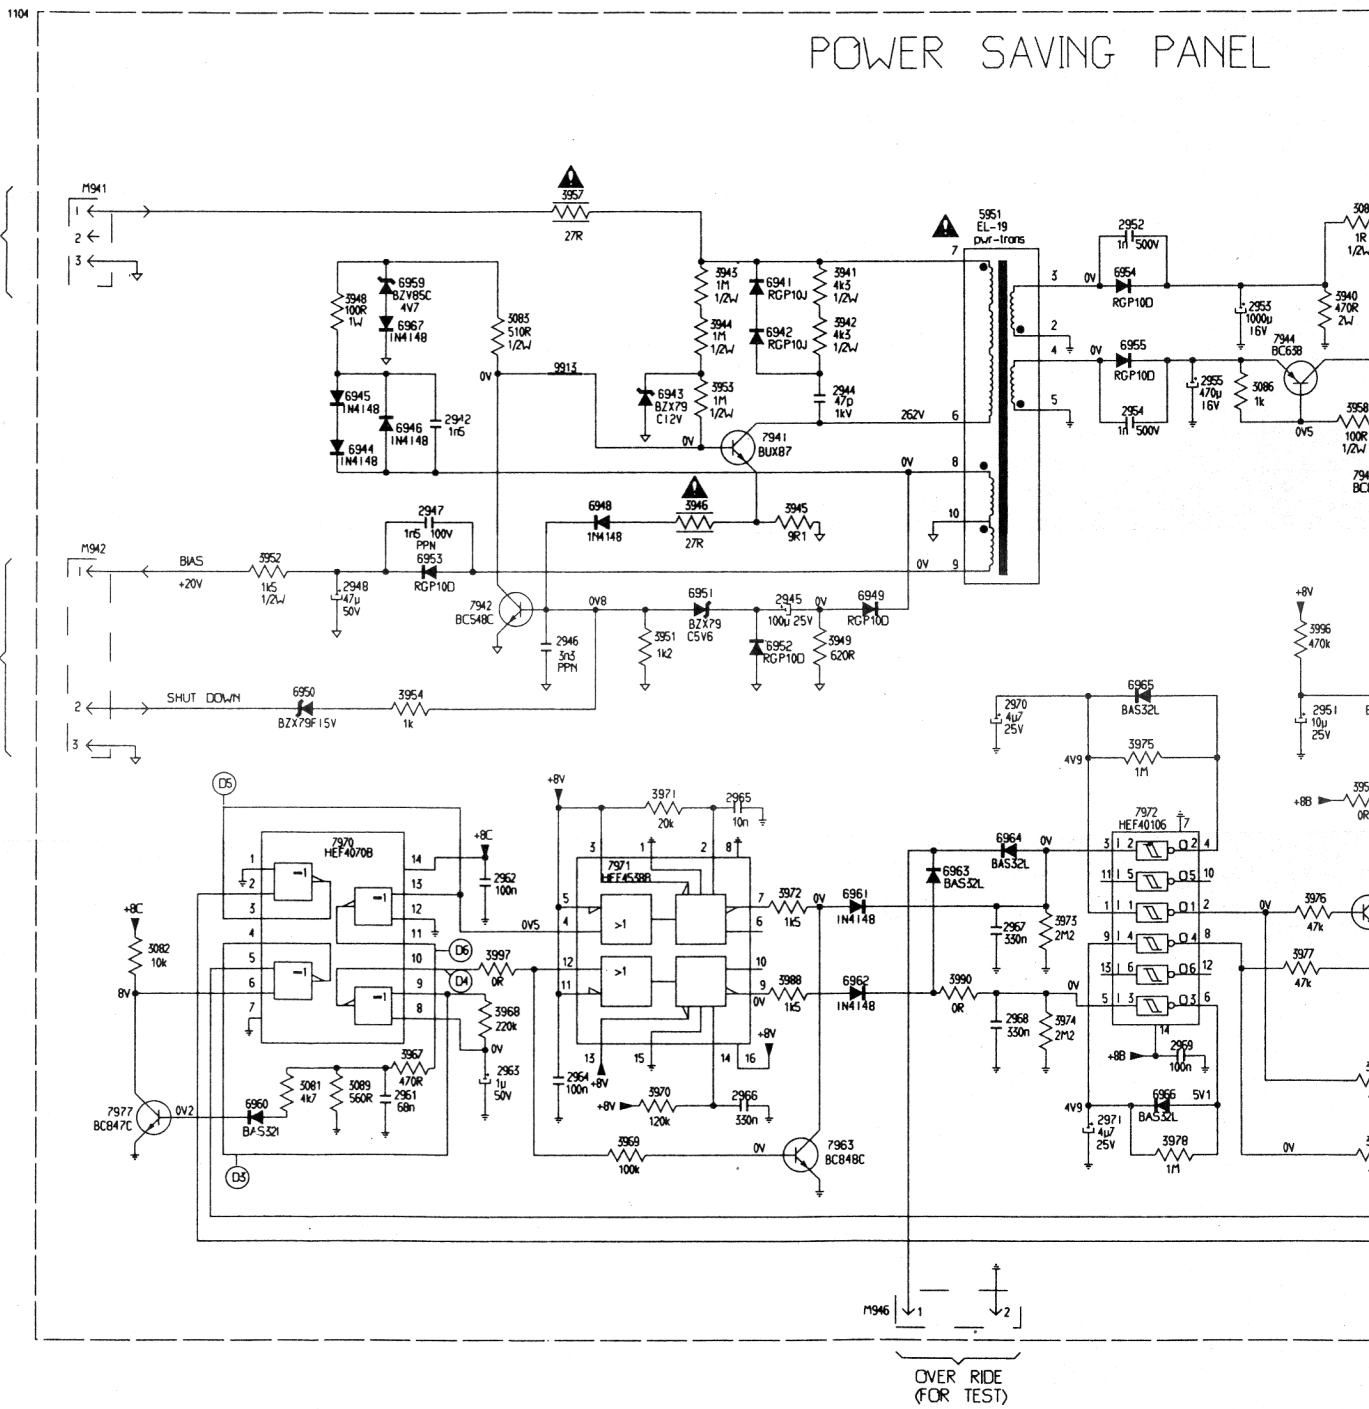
1104

POWER SAVING PANEL

M941
1
2
3

3957
27R

5951
EL-19
pwr-trans

2952
1n 500V

308
1R
1/2W

6959
BZV85C
4V7

3948
100R
1W

6967
1N4148

3083
510R
1/2W

3943
1M
1/2W

6941
RGP10J

3941
4k3
1/2W

3944
1M
1/2W

6942
RGP10J

3942
4k3
1/2W

6954
RGP10D

2953
1000μ
16V

3940
470R
2W

7944
BC638

6955
RGP10D

2955
470μ
16V

3086
1k

2954
1n 500V

0V5

3958
100R
1/2W

6945
1N4148

6946
1N4148

2942
1n5

6944
1N4148

0V

9913

6943
BZX79
C12V

3953
1M
1/2W

2944
47p
1kV

262V

7941
BUX87

0V

2947
1n5 100V
PPN

6948
1N4148

3946
27R

3945
9R1

M942
1
BIAS
+20V
3952
1k5
1/2W

6953
RGP10D

2948
47μ
50V

7942
BC548C

0V8

6951
BZX79
C5V6

2945
100μ 25V

0V

6949
RGP10D

3951
1k2

2946
3n3
PPN

6952
RGP10D

3949
620R

+8V
3996
470k

2
SHUT DOWN
6950
BZX79F15V
3954
1k

3

2970
4μ7
25V

6965
BAS32L

3975
1M

4V9

2951
10μ
25V

D5

+8V

3971
20k

2965
10n

+8B

7972
HEF40106

7970
HEF4070B

+8C

2962
100n

7971
HEF4538B

6964
BAS32L

0V

6963
BAS32L

3972
1k5

0V

6961
1N4148

2967
330n

3973
2M2

3976
47k

0V5

D6

3997
0R

+8C
3082
10k

8V

D4

3988
1k5

6962
1N4148

3990
0R

2968
330n

3974
2M2

3977
47k

3968
220k

0V

2963
1μ
50V

+8V

3967
470R

2964
100n

+8V

3970
120k

2966
330n

+8B

2969
100n

3081
4k7

3089
560R

2961
68n

6960
BAS321

7977
BC847C

0V2

3969
100k

0V

7963
BC848C

4V9

2971
4μ7
25V

6966
BAS32L

5V1

3978
1M

0V

D3

M946

OVER RIDE
(FOR TEST)